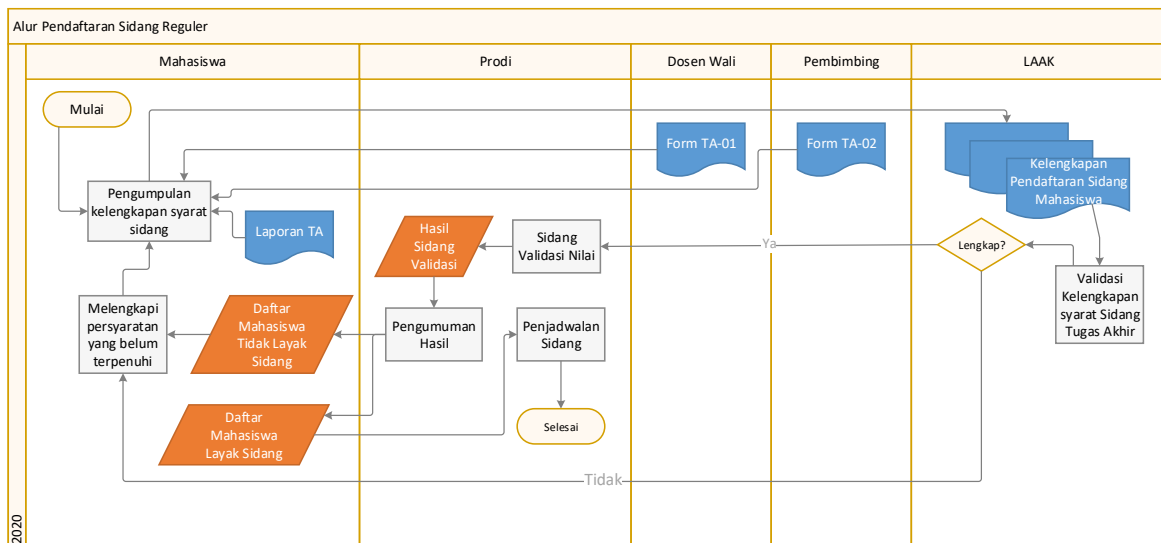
Alur Pendaftaran Sidang Reguler

2020

Mahasiswa

Prodi

Dosen Wali

Pembimbing

LAAK

Mulai

Form TA-01

Form TA-02

Kelengkapan Pendaftaran Sidang Mahasiswa

Pengumpulan kelengkapan syarat sidang

Laporan TA

Hasil Sidang Validasi

Sidang Validasi Nilai

Ya

Lengkap?

Validasi Kelengkapan syarat Sidang Tugas Akhir

Melengkapi persyaratan yang belum terpenuhi

Daftar Mahasiswa Tidak Layak Sidang

Pengumuman Hasil

Penjadwalan Sidang

Daftar Mahasiswa Layak Sidang

Selesai

Tidak